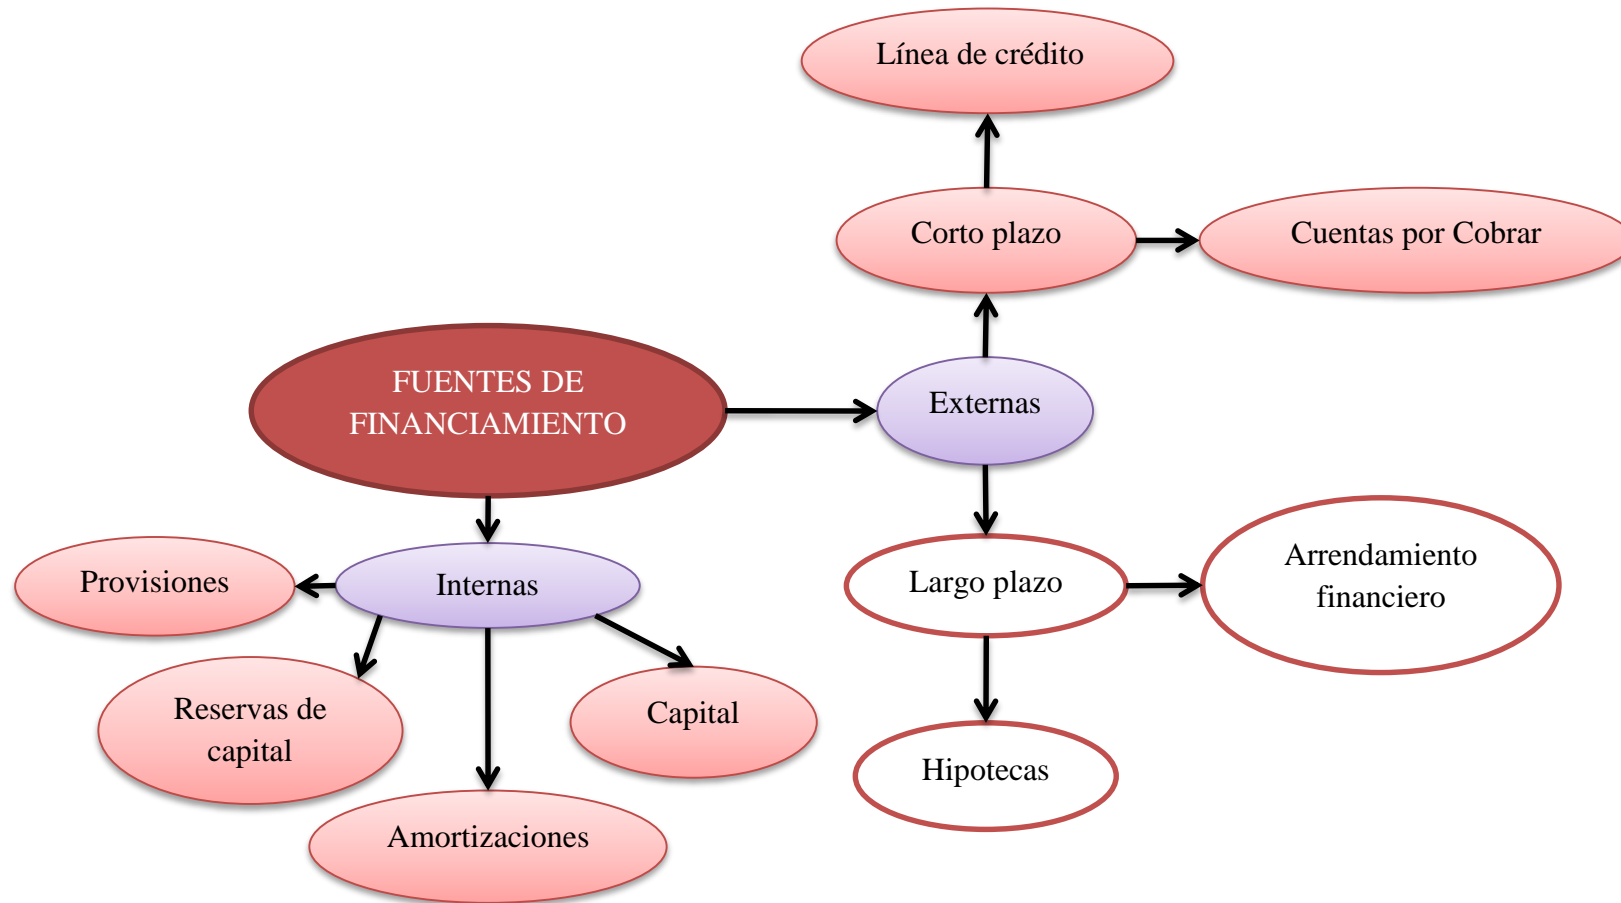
Línea de crédito

Corto plazo

Cuentas por Cobrar

FUENTES DE FINANCIAMIENTO

Externas

Provisiones

Internas

Largo plazo

Arrendamiento financiero

Reservas de capital

Capital

Hipotecas

Amortizaciones